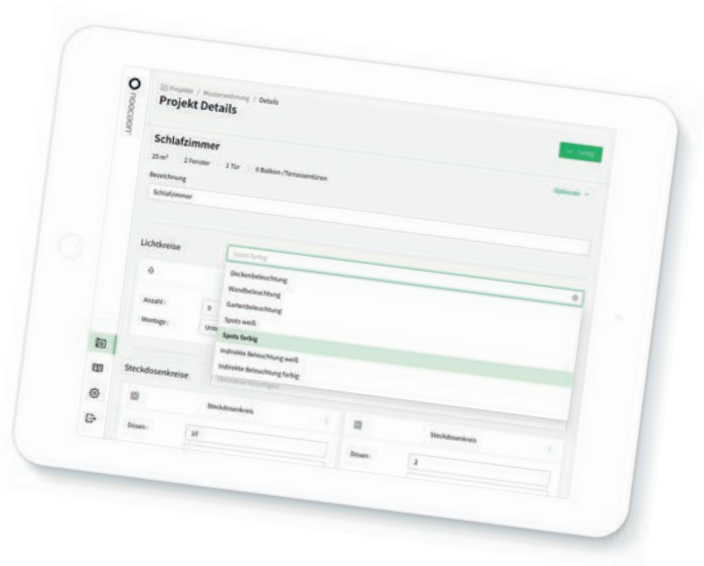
roocooy

Projekte / Musterwohnung / Details

Projekt Details

Schlafzimmer

Fertig

25 m² 2 Fenster 1 Tür 0 Balkon-/Terrassentüren

Bezeichnung

Schlafzimmer

Optionen

Lichtkreise

Spots farbig

Deckenbeleuchtung

Wandbeleuchtung

Gartenbeleuchtung

Spots weiß

Spots farbig

Indirekte Beleuchtung weiß

Indirekte Beleuchtung farbig

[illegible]

Anzahl:

Montage:

Steckdosenkreise

Steckdosenkreis

Dosen:

10

Steckdosenkreis

Dosen:

2